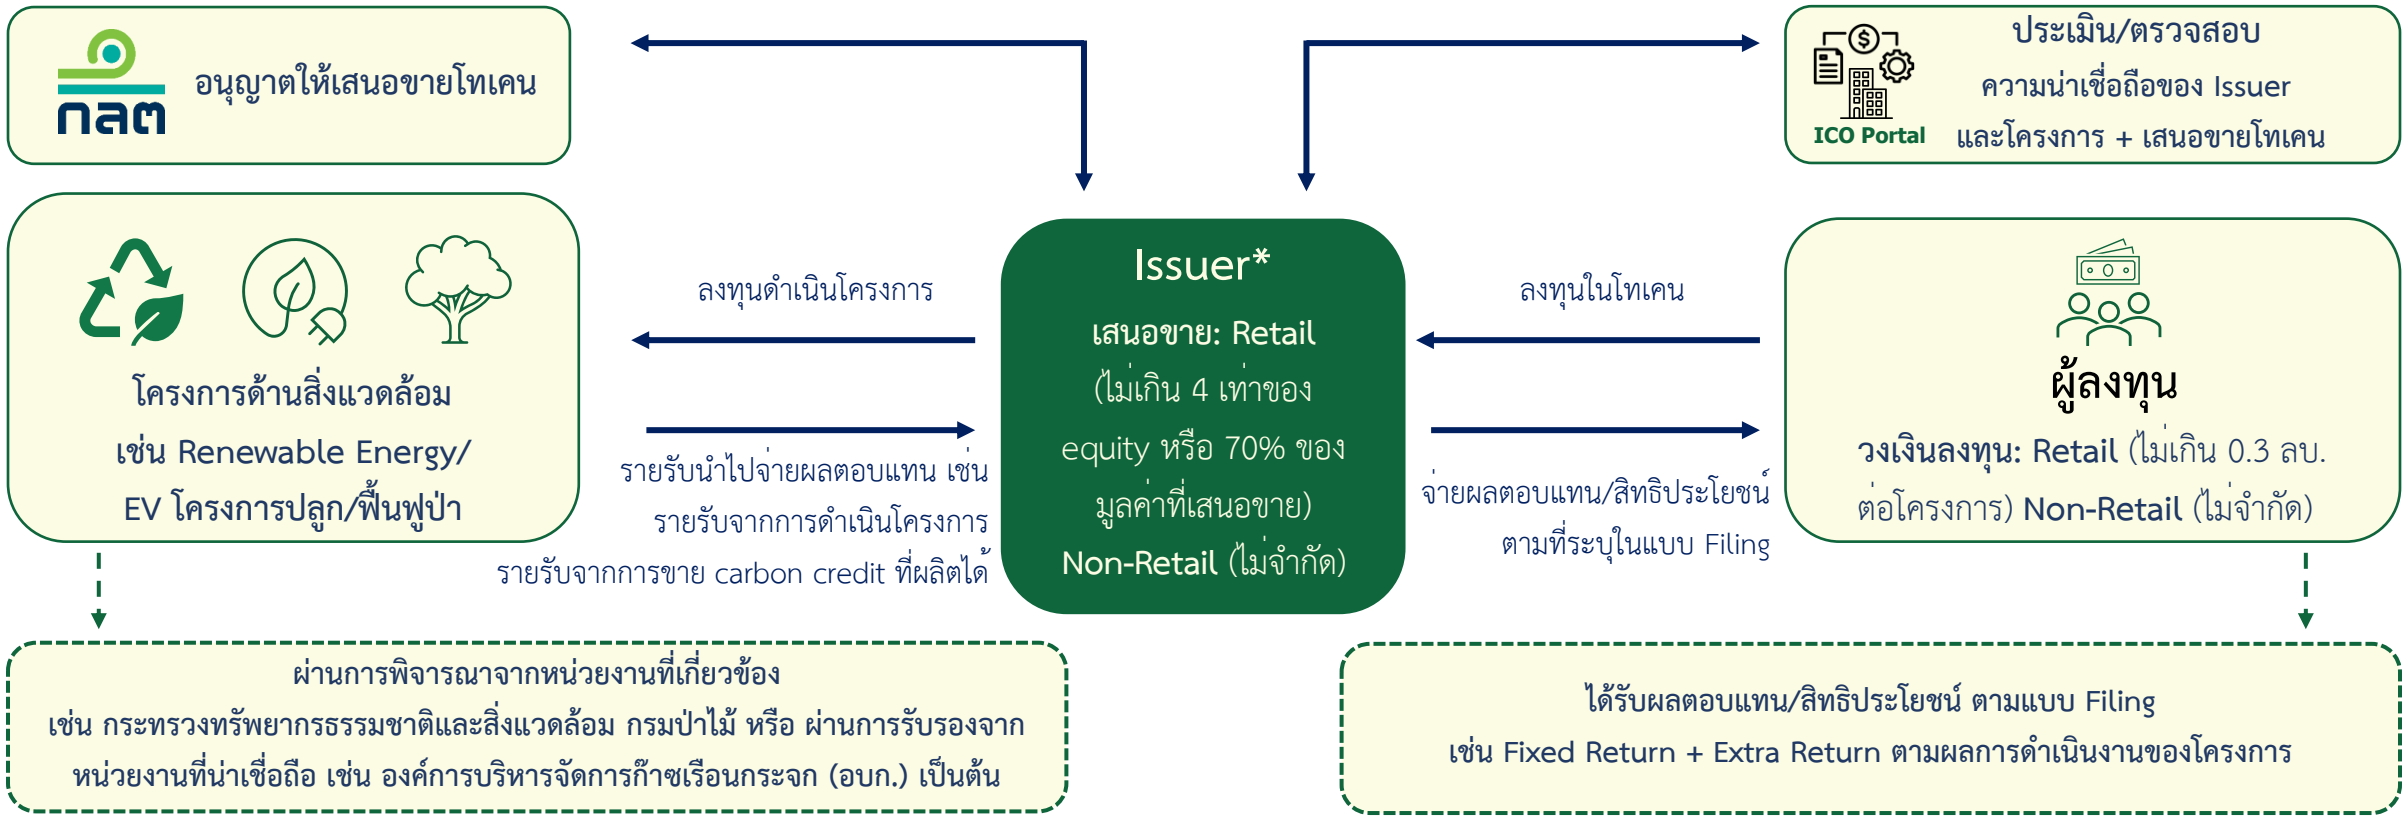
กลต

อนุญาตให้เสนอขายโทเคน

ICO Portal

ประเมิน/ตรวจสอบ
ความน่าเชื่อถือของ Issuer
และโครงการ + เสนอขายโทเคน

โครงการด้านสิ่งแวดล้อม
เช่น Renewable Energy/
EV โครงการปลูก/ฟื้นฟูป่า

ลงทุนดำเนินโครงการ

รายรับนำไปจ่ายผลตอบแทน เช่น
รายรับจากการดำเนินโครงการ
รายรับจากการขาย carbon credit ที่ผลิตได้

Issuer*
เสนอขาย: Retail
(ไม่เกิน 4 เท่าของ
equity หรือ 70% ของ
มูลค่าที่เสนอขาย)
Non-Retail (ไม่จำกัด)

ลงทุนในโทเคน

จ่ายผลตอบแทน/สิทธิประโยชน์
ตามที่ระบุในแบบ Filing

ผู้ลงทุน
วงเงินลงทุน: Retail (ไม่เกิน 0.3 ลบ.
ต่อโครงการ) Non-Retail (ไม่จำกัด)

ผ่านการพิจารณาจากหน่วยงานที่เกี่ยวข้อง
เช่น กระทรวงทรัพยากรธรรมชาติและสิ่งแวดล้อม กรมป่าไม้ หรือ ผ่านการรับรองจาก
หน่วยงานที่น่าเชื่อถือ เช่น องค์การบริหารจัดการก๊าซเรือนกระจก (อบก.) เป็นต้น

ได้รับผลตอบแทน/สิทธิประโยชน์ ตามแบบ Filing
เช่น Fixed Return + Extra Return ตามผลการดำเนินงานของโครงการ